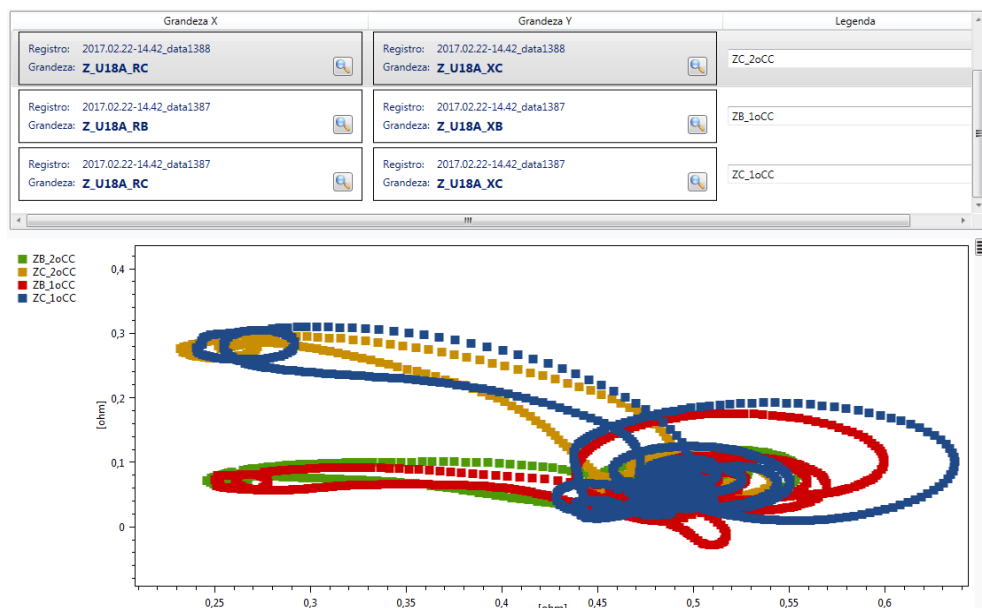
| Grandeza X | Grandeza Y | Legenda |
|---|---|---|
| Registro: 2017.02.22-14.42_data1388 Grandeza: Z_U18A_RC | Registro: 2017.02.22-14.42_data1388 Grandeza: Z_U18A_XC | ZC_2oCC |
| Registro: 2017.02.22-14.42_data1387 Grandeza: Z_U18A_RB | Registro: 2017.02.22-14.42_data1387 Grandeza: Z_U18A_XB | ZB_1oCC |
| Registro: 2017.02.22-14.42_data1387 Grandeza: Z_U18A_RC | Registro: 2017.02.22-14.42_data1387 Grandeza: Z_U18A_XC | ZC_1oCC |

ZB_2oCC
ZC_2oCC
ZB_1oCC
ZC_1oCC

0,4
0,3
0,2
0,1
0
[ohm]

0,25 0,3 0,35 0,4 0,45 0,5 0,55 0,6
[ohm]